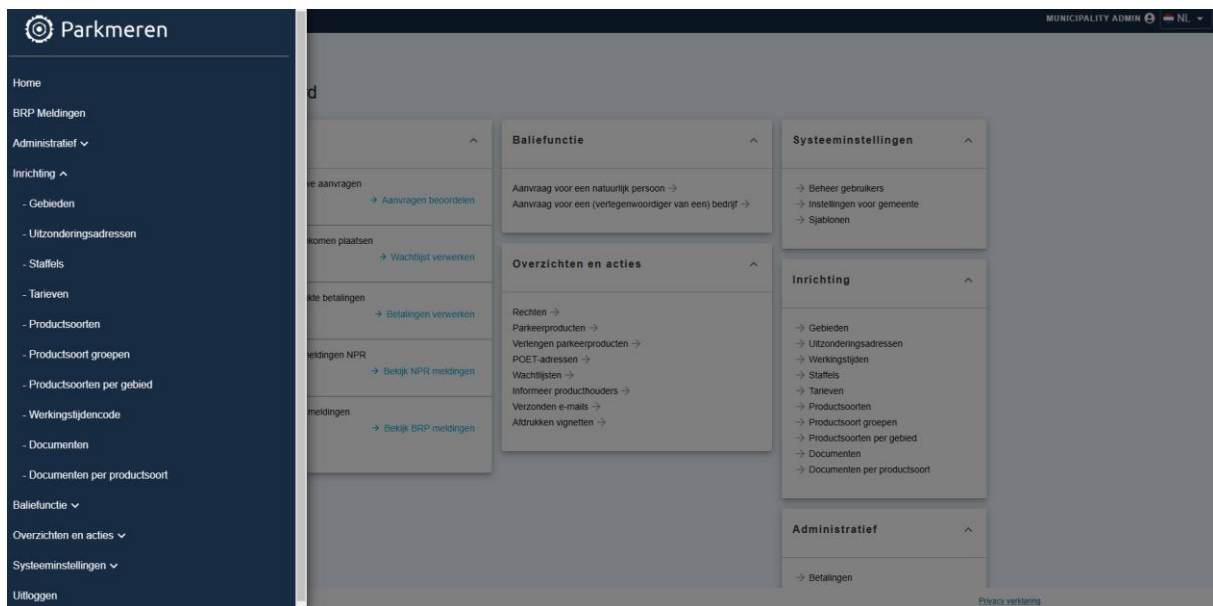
Parkmeren

Home
BRP Meldingen
Administratief
Inrichting
- Gebieden
- Uitzonderingsadressen
- Staffels
- Tarieven
- Productsoorten
- Productsoort groepen
- Productsoorten per gebied
- Werkingstijdencode
- Documenten
- Documenten per productsoort
Baliefunctie
Overzichten en acties
Systeeminstellingen
Uitloggen

MUNICIPALITY ADMIN NL

d

e aanvragen
→ Aanvragen beoordelen
komen plaatsen
→ Wachtlijst verwerken
kte betalingen
→ Betalingen verwerken
eldingen NPR
→ Bekijk NPR meldingen
meldingen
→ Bekijk BRP meldingen

Baliefunctie
Aanvraag voor een natuurlijk persoon →
Aanvraag voor een (vertegenwoordiger van een) bedrijf →

Overzichten en acties
Rechten →
Parkeerproducten →
Verlengen parkeerproducten →
POET-adressen →
Wachtlijsten →
Informeer producthouders →
Verzonden e-mails →
Afdrukken vignetten →

Systeeminstellingen
→ Beheer gebruikers
→ Instellingen voor gemeente
→ Sjablonen

Inrichting
→ Gebieden
→ Uitzonderingsadressen
→ Werkingstijden
→ Staffels
→ Tarieven
→ Productsoorten
→ Productsoort groepen
→ Productsoorten per gebied
→ Documenten
→ Documenten per productsoort

Administratief
→ Betalingen

Privacy verklaring